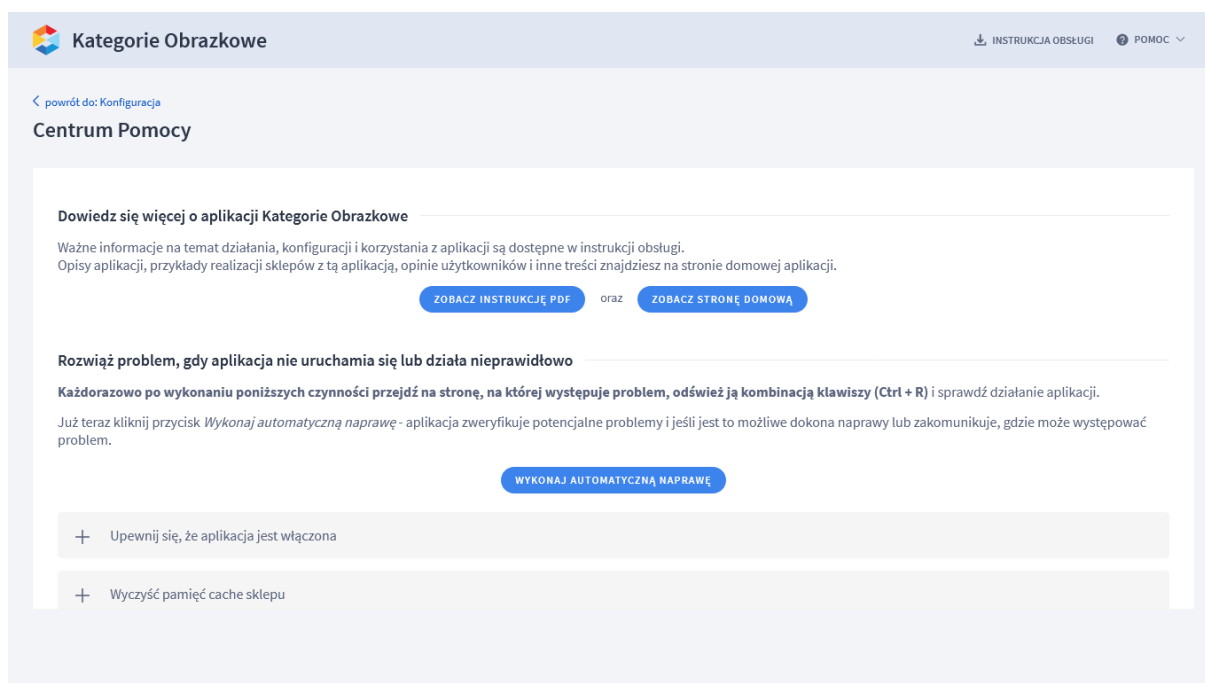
Kategorie Obrazkowe

INSTRUKCJA OBSŁUGI

POMOC

< powrót do: Konfiguracja

Centrum Pomocy

Dowiedz się więcej o aplikacji Kategorie Obrazkowe

Ważne informacje na temat działania, konfiguracji i korzystania z aplikacji są dostępne w instrukcji obsługi.
Opisy aplikacji, przykłady realizacji sklepów z tą aplikacją, opinie użytkowników i inne treści znajdziesz na stronie domowej aplikacji.

ZOBACZ INSTRUKCJĘ PDF oraz ZOBACZ STRONĘ DOMOWĄ

Rozwiąż problem, gdy aplikacja nie uruchamia się lub działa nieprawidłowo

Każdorazowo po wykonaniu poniższych czynności przejdź na stronę, na której występuje problem, odśwież ją kombinacją klawiszy (Ctrl + R) i sprawdź działanie aplikacji.

Już teraz kliknij przycisk Wykonaj automatyczną naprawę - aplikacja zweryfikuje potencjalne problemy i jeśli jest to możliwe dokona naprawy lub zakomunikuje, gdzie może występować problem.

WYKONAJ AUTOMATYCZNĄ NAPRAWĘ

+ Upewnij się, że aplikacja jest włączona

+ Wyczyść pamięć cache sklepu